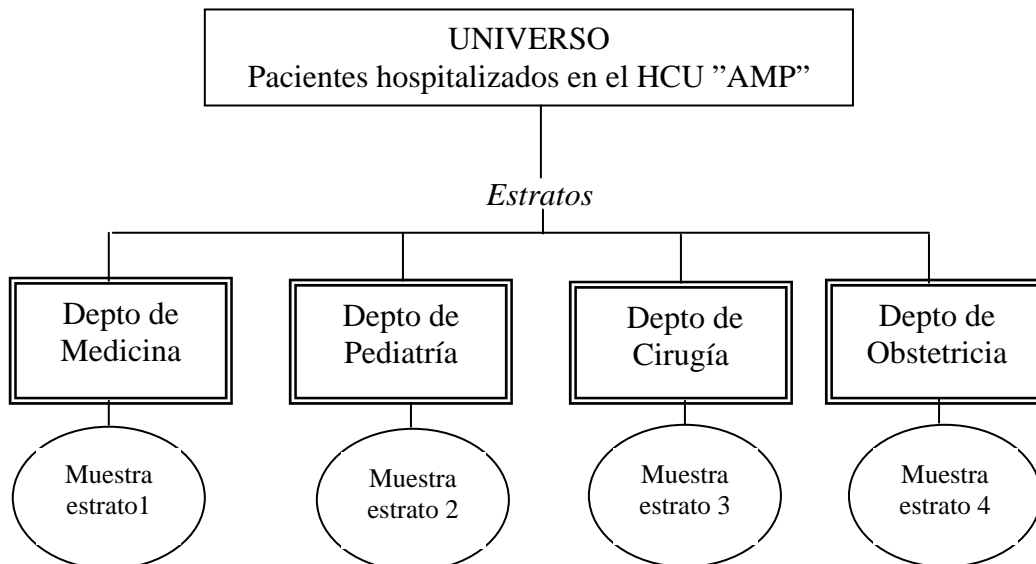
UNIVERSO
Pacientes hospitalizados en el HCU ''AMP''

Estratos

Depto de Medicina

Depto de Pediatría

Depto de Cirugía

Depto de Obstetricia

Muestra estrato1

Muestra estrato 2

Muestra estrato 3

Muestra estrato 4